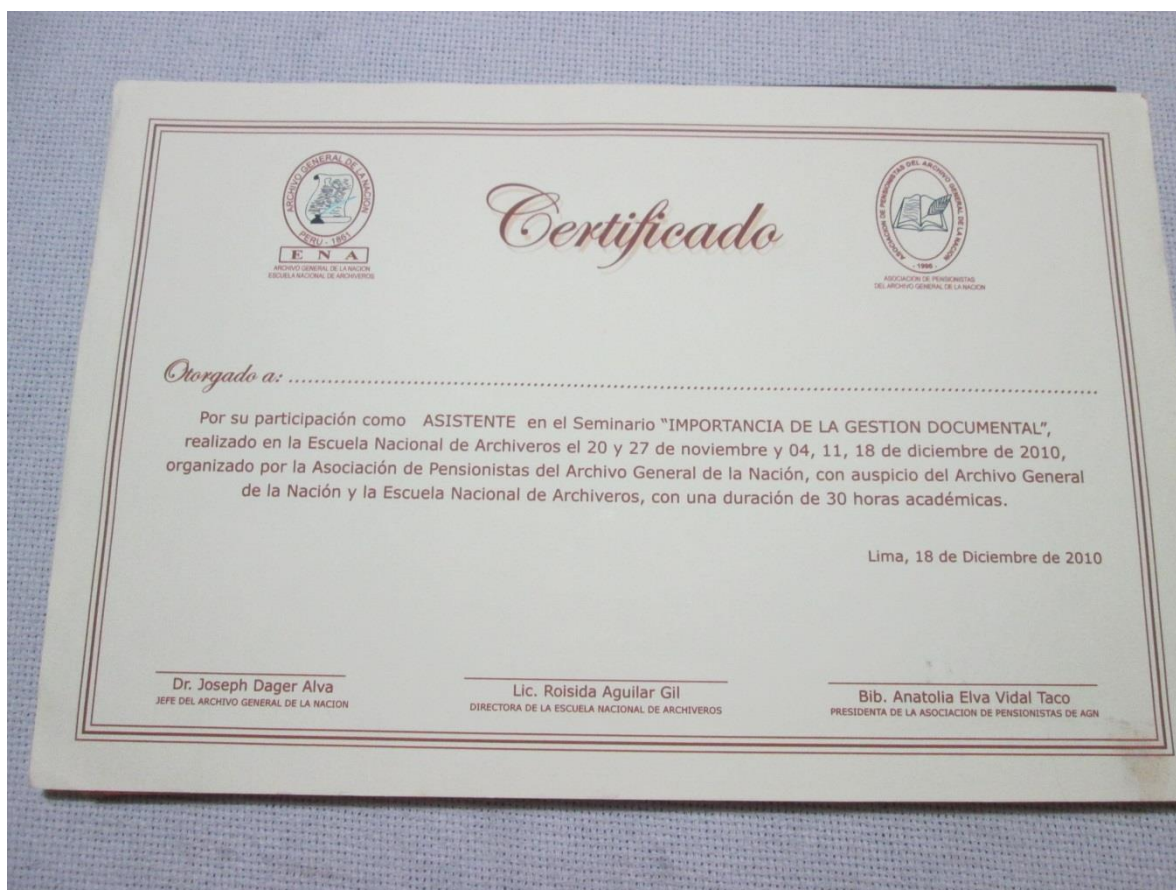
ARCHIVO GENERAL DE LA NACION
PERU - 1861
E N A
ARCHIVO GENERAL DE LA NACION
ESCUELA NACIONAL DE ARCHIVEROS

Certificado

ASOCIACION DE PENSIONISTAS DEL ARCHIVO GENERAL DE LA NACION
1996
ASOCIACION DE PENSIONISTAS
DEL ARCHIVO GENERAL DE LA NACION

Otorgado a: ........................................................................................................

Por su participación como ASISTENTE en el Seminario "IMPORTANCIA DE LA GESTION DOCUMENTAL", realizado en la Escuela Nacional de Archiveros el 20 y 27 de noviembre y 04, 11, 18 de diciembre de 2010, organizado por la Asociación de Pensionistas del Archivo General de la Nación, con auspicio del Archivo General de la Nación y la Escuela Nacional de Archiveros, con una duración de 30 horas académicas.

Lima, 18 de Diciembre de 2010

Dr. Joseph Dager Alva
JEFE DEL ARCHIVO GENERAL DE LA NACION

Lic. Roisida Aguilar Gil
DIRECTORA DE LA ESCUELA NACIONAL DE ARCHIVEROS

Bib. Anatolia Elva Vidal Taco
PRESIDENTA DE LA ASOCIACION DE PENSIONISTAS DE AGN